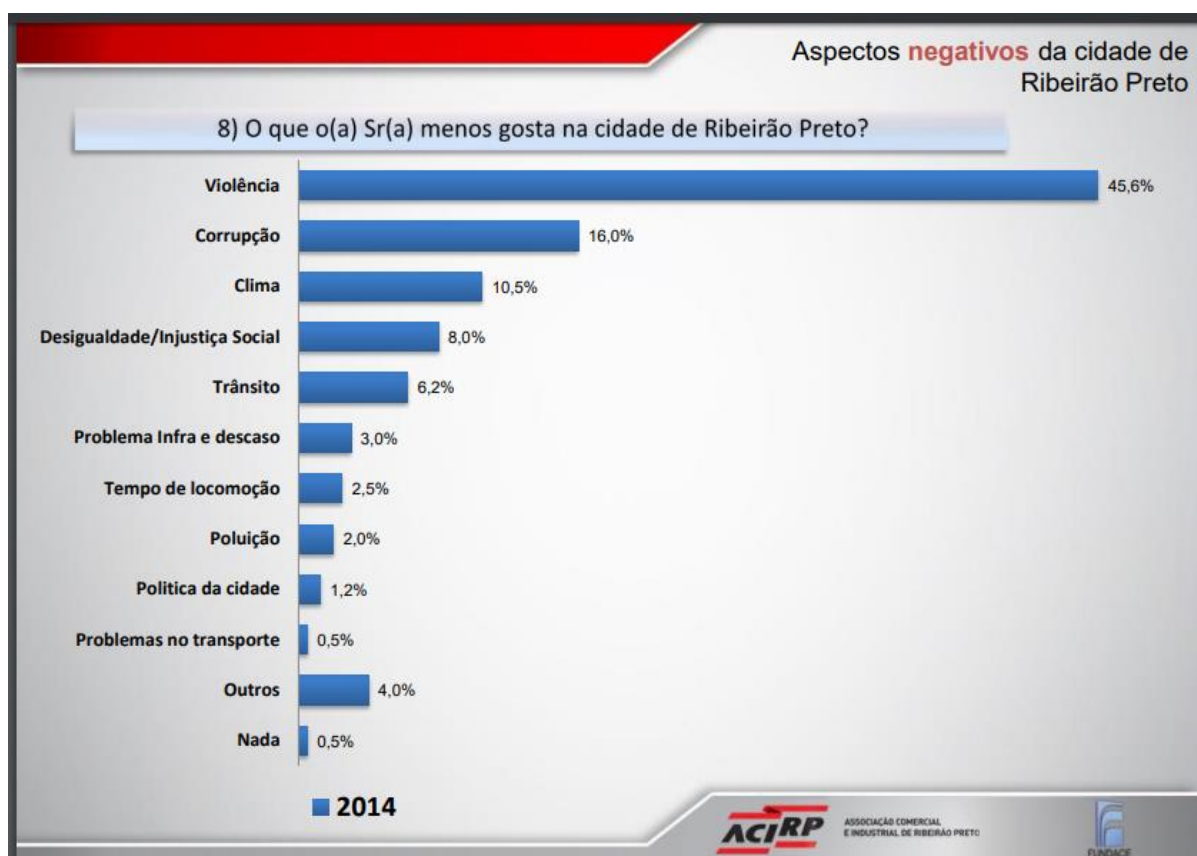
Aspectos negativos da cidade de Ribeirão Preto

8) O que o(a) Sr(a) menos gosta na cidade de Ribeirão Preto?

Violência 45,6%
Corrupção 16,0%
Clima 10,5%
Desigualdade/Injustiça Social 8,0%
Trânsito 6,2%
Problema Infra e descaso 3,0%
Tempo de locomoção 2,5%
Poluição 2,0%
Politica da cidade 1,2%
Problemas no transporte 0,5%
Outros 4,0%
Nada 0,5%

2014

ACIRP ASSOCIAÇÃO COMERCIAL E INDUSTRIAL DE RIBEIRÃO PRETO

FUNDACE